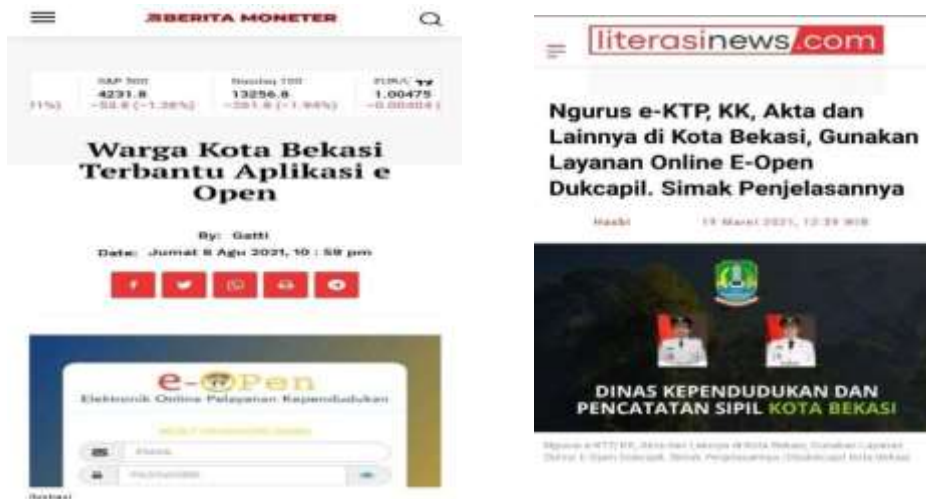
BERITA MONETER

S&P 500 4231.8 −53.8 (−1.26%)
Nasdaq 100 13256.8 −261.8 (−1.94%)
EUR/USD 1.00475 −0.00404 (

Warga Kota Bekasi Terbantu Aplikasi e Open

By: Gatti
Date: Jumat 6 Agu 2021, 10 : 58 pm

e-Open
Elektronik Online Pelayanan Kependudukan

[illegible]
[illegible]

literasinews.com

Ngurus e-KTP, KK, Akta dan Lainnya di Kota Bekasi, Gunakan Layanan Online E-Open Dukcapil. Simak Penjelasannya

Hasbi 19 Maret 2021, 12:39 WIB

DINAS KEPENDUDUKAN DAN PENCATATAN SIPIL KOTA BEKASI

Ngurus e-KTP, KK, Akta dan Lainnya di Kota Bekasi, Gunakan Layanan Online E-Open Dukcapil. Simak Penjelasannya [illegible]